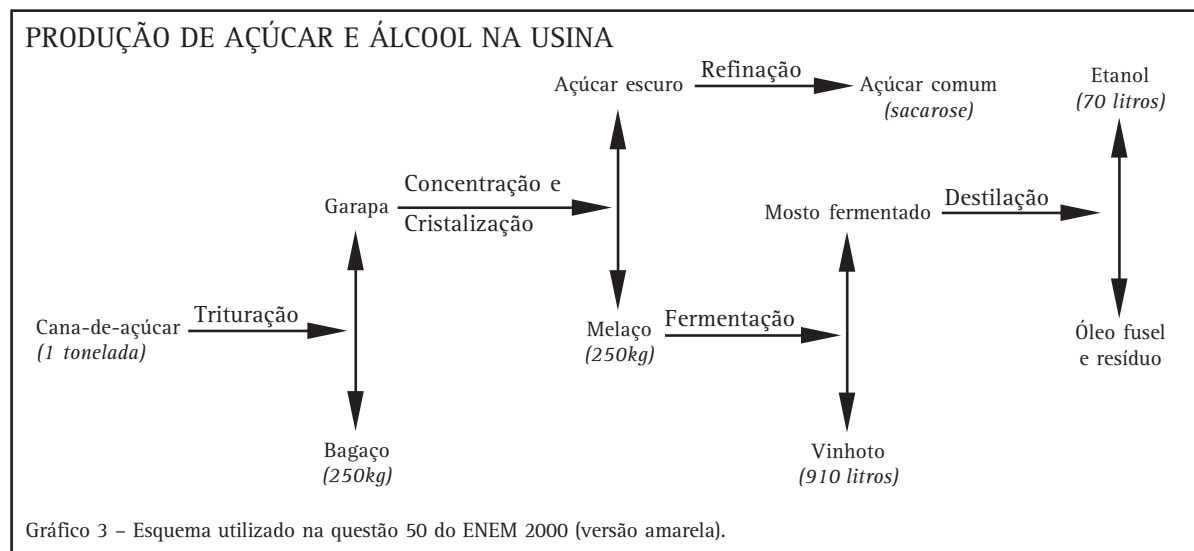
PRODUÇÃO DE AÇÚCAR E ÁLCOOL NA USINA

Açúcar escuro
Refinação
Açúcar comum
*(sacarose)*

Etanol
*(70 litros)*

Garapa
Concentração e Cristalização

Mosto fermentado
Destilação

Cana-de-açúcar
*(1 tonelada)*
Trituração

Melaço
*(250kg)*
Fermentação

Óleo fusel e resíduo

Bagaço
*(250kg)*

Vinhoto
*(910 litros)*

Gráfico 3 – Esquema utilizado na questão 50 do ENEM 2000 (versão amarela).